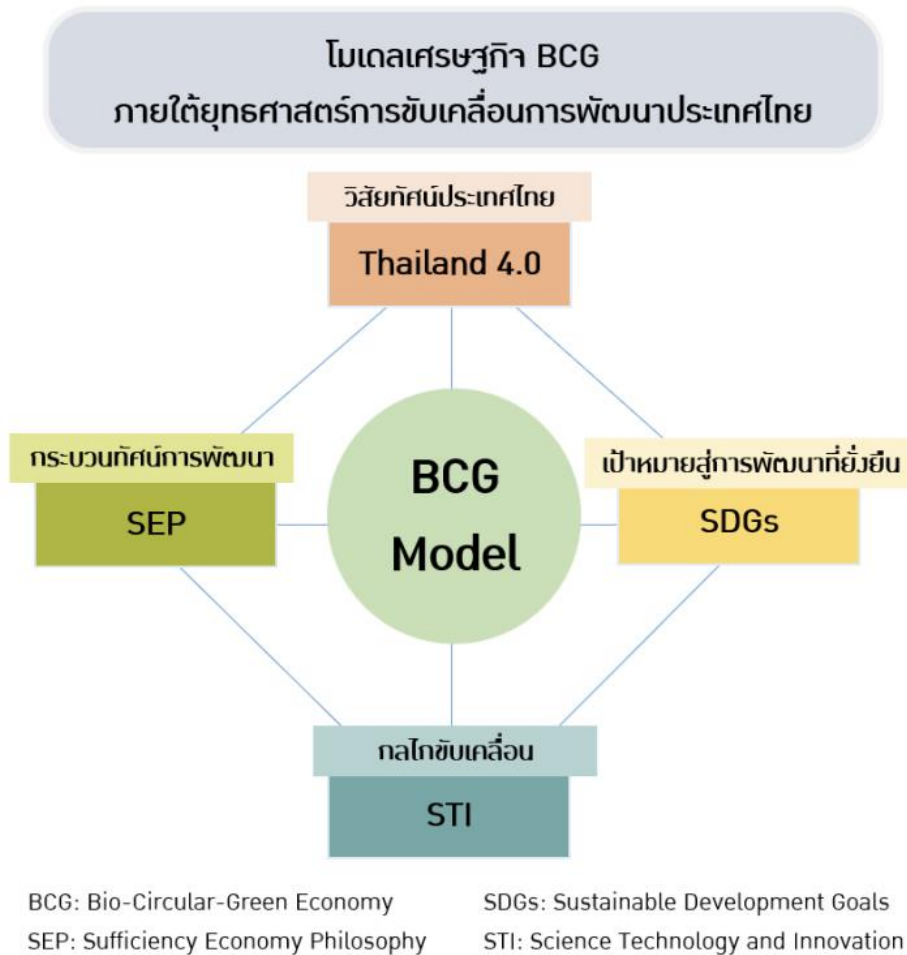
โมเดลเศรษฐกิจ BCG
ภายใต้ยุทธศาสตร์การขับเคลื่อนการพัฒนาประเทศไทย

วิสัยทัศน์ประเทศไทย
Thailand 4.0

กระบวนทัศน์การพัฒนา
SEP

BCG
Model

เป้าหมายสู่การพัฒนาที่ยั่งยืน
SDGs

กลไกขับเคลื่อน
STI

BCG: Bio-Circular-Green Economy
SEP: Sufficiency Economy Philosophy

SDGs: Sustainable Development Goals
STI: Science Technology and Innovation